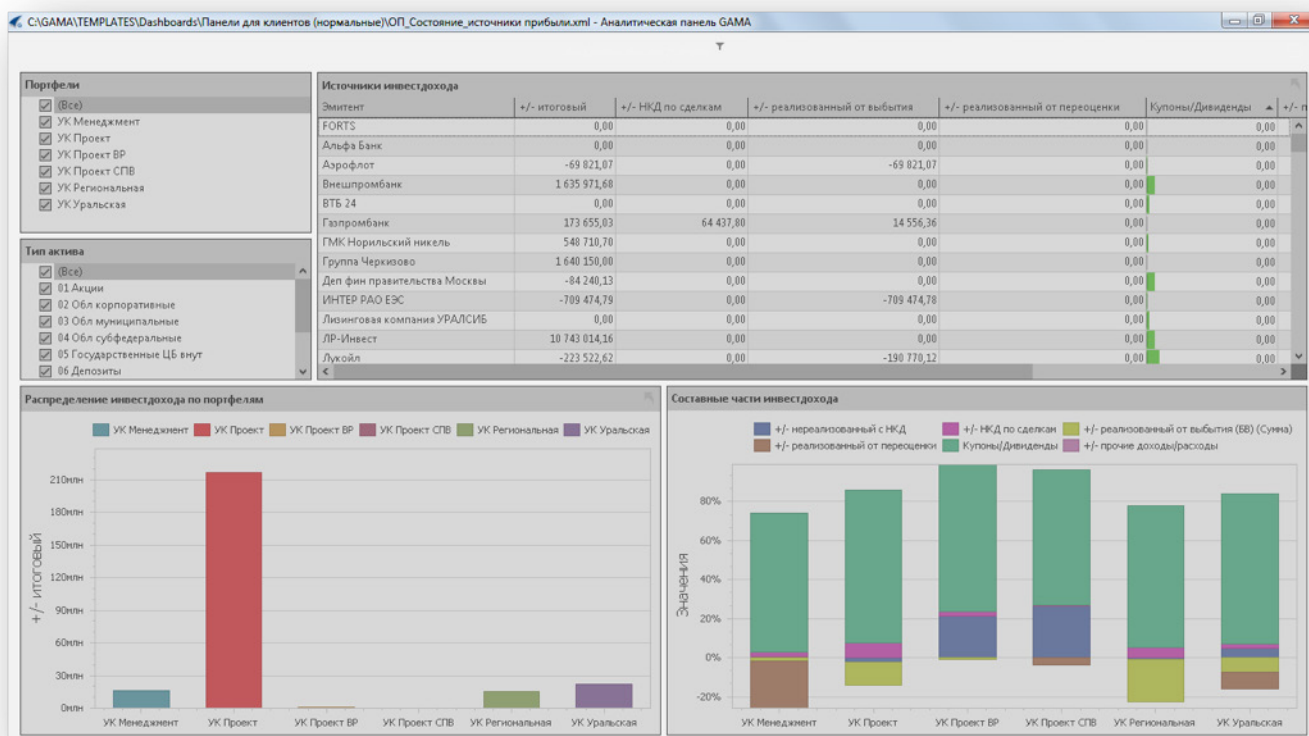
C:\GAMA\TEMPLATES\Dashboards\Панели для клиентов (нормальные)\ОП_Состояние_источники прибыли.xml - Аналитическая панель GAMA

Портфели
(Все)
УК Менеджмент
УК Проект
УК Проект ВР
УК Проект СПВ
УК Региональная
УК Уральская

Тип актива
(Все)
01 Акции
02 Обл корпоративные
03 Обл муниципальные
04 Обл субфедеральные
05 Государственные ЦБ внут
06 Депозиты

Источники инвестдохода

| Эмитент | +/- итоговый | +/- НКД по сделкам | +/- реализованный от выбытия | +/- реализованный от переоценки | Купоны/Дивиденды | +/- п |
|---|---|---|---|---|---|---|
| FORTS | 0,00 | 0,00 | 0,00 | 0,00 | 0,00 | |
| Альфа Банк | 0,00 | 0,00 | 0,00 | 0,00 | 0,00 | |
| Аэрофлот | -69 821,87 | 0,00 | -69 821,87 | 0,00 | 0,00 | |
| Внешпромбанк | 1 635 971,68 | 0,00 | 0,00 | 0,00 | 0,00 | |
| ВТБ 24 | 0,00 | 0,00 | 0,00 | 0,00 | 0,00 | |
| Газпромбанк | 173 655,03 | 64 437,80 | 14 556,36 | 0,00 | 0,00 | |
| ГМК Норильский никель | 548 710,70 | 0,00 | 0,00 | 0,00 | 0,00 | |
| Группа Черкизово | 1 640 150,00 | 0,00 | 0,00 | 0,00 | 0,00 | |
| Деп фин правительства Москвы | -84 240,13 | 0,00 | 0,00 | 0,00 | 0,00 | |
| ИНТЕР РАО ЕЭС | -709 474,79 | 0,00 | -709 474,78 | 0,00 | 0,00 | |
| Лизинговая компания УРАЛСИБ | 0,00 | 0,00 | 0,00 | 0,00 | 0,00 | |
| ЛР-Инвест | 10 743 014,16 | 0,00 | 0,00 | 0,00 | 0,00 | |
| Лукойл | -223 522,62 | 0,00 | -190 770,12 | 0,00 | 0,00 | |

Распределение инвестдохода по портфелям
УК Менеджмент УК Проект УК Проект ВР УК Проект СПВ УК Региональная УК Уральская
210млн
180млн
150млн
120млн
90млн
60млн
30млн
0млн
+/- итоговый
УК Менеджмент УК Проект УК Проект ВР УК Проект СПВ УК Региональная УК Уральская

Составные части инвестдохода
+/- нереализованный с НКД
+/- НКД по сделкам
+/- реализованный от выбытия (БВ) (Сумма)
+/- реализованный от переоценки
Купоны/Дивиденды
+/- прочие доходы/расходы
80%
60%
40%
20%
0%
-20%
Значения
УК Менеджмент УК Проект УК Проект ВР УК Проект СПВ УК Региональная УК Уральская